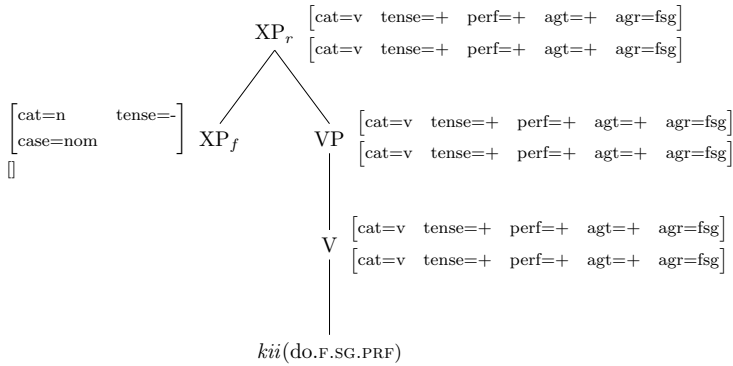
XP$_r$ [cat=v tense=+ perf=+ agt=+ agr=fsg]
[cat=v tense=+ perf=+ agt=+ agr=fsg]

[cat=n tense=-
case=nom ]
[]

XP$_f$

VP [cat=v tense=+ perf=+ agt=+ agr=fsg]
[cat=v tense=+ perf=+ agt=+ agr=fsg]

V [cat=v tense=+ perf=+ agt=+ agr=fsg]
[cat=v tense=+ perf=+ agt=+ agr=fsg]

*kii*(do.F.SG.PRF)